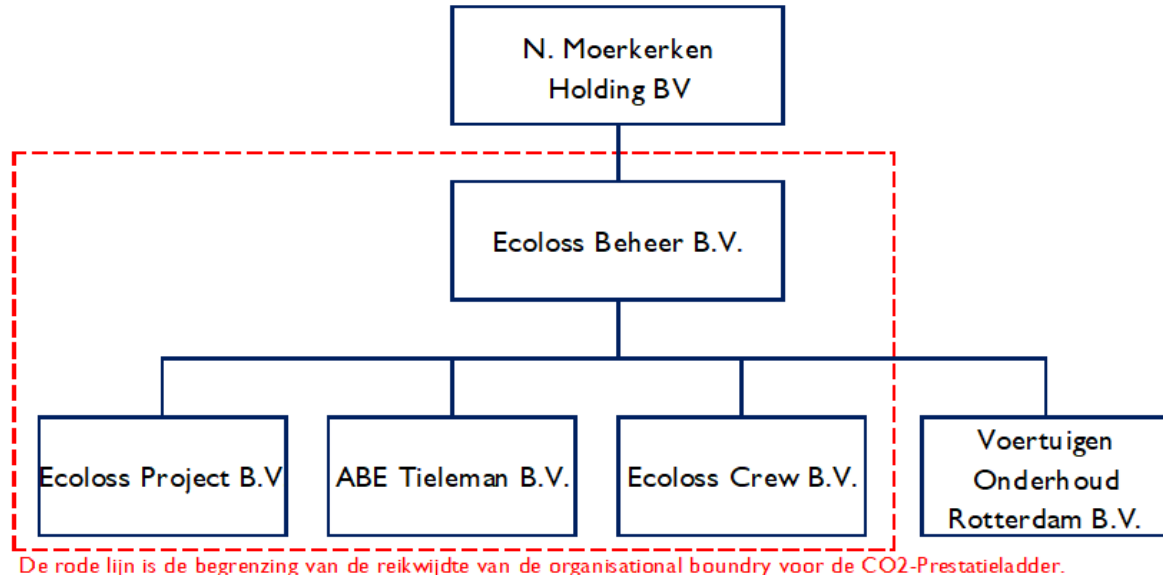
N. Moerkerken Holding BV

Ecoloss Beheer B.V.

Ecoloss Project B.V

ABE Tieleman B.V.

Ecoloss Crew B.V.

Voertuigen Onderhoud Rotterdam B.V.

De rode lijn is de begrenzing van de reikwijdte van de organisational boundry voor de CO2-Prestatieladder.